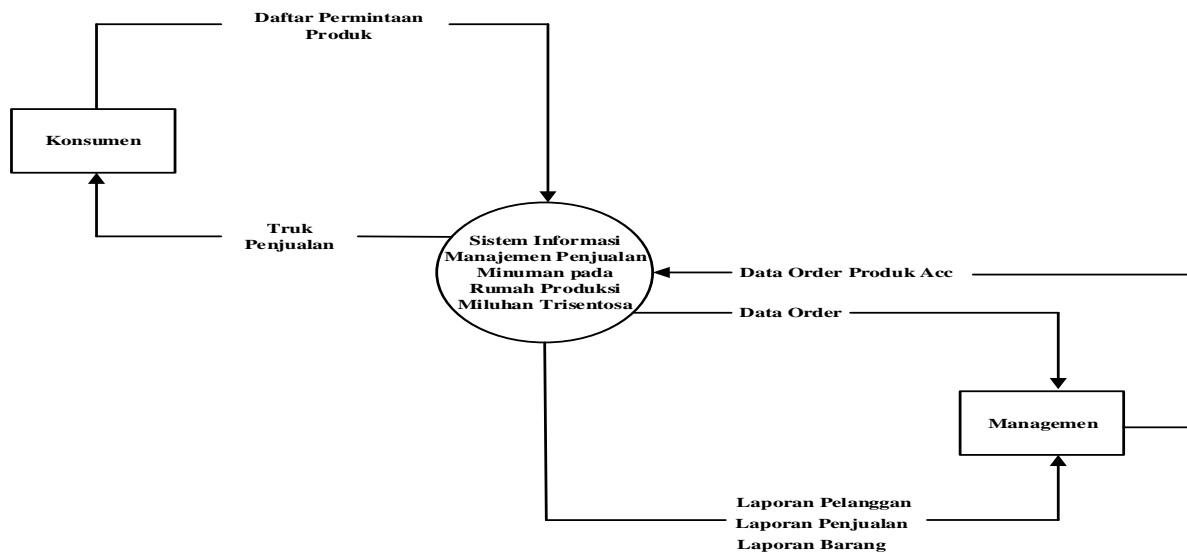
Daftar Permintaan Produk

Konsumen

Truk Penjualan

Sistem Informasi Manajemen Penjualan Minuman pada Rumah Produksi Miluhan Trisentosa

Data Order Produk Acc

Data Order

Managemen

Laporan Pelanggan
Laporan Penjualan
Laporan Barang